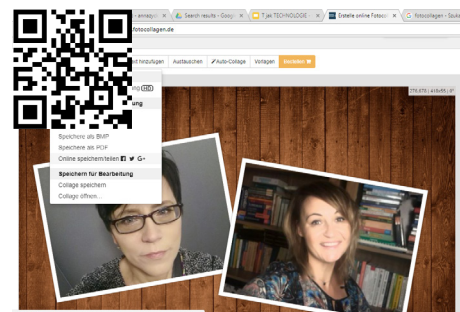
annaqu | Search results - Goog | T jak TECHNOLOGIE | Erstelle online Fotoco | Fotocollagen - Soulo

fotocollagen.de

hinzufügen | Austauschen | Auto-Collage | Vorlagen | Bestellen

HD

ung

276,679 | 416x56 | 0°

Speichere als BMP
Speichere als PDF
Online speichern/teilen
Speichern für Bearbeitung
Collage speichern
Collage öffnen...